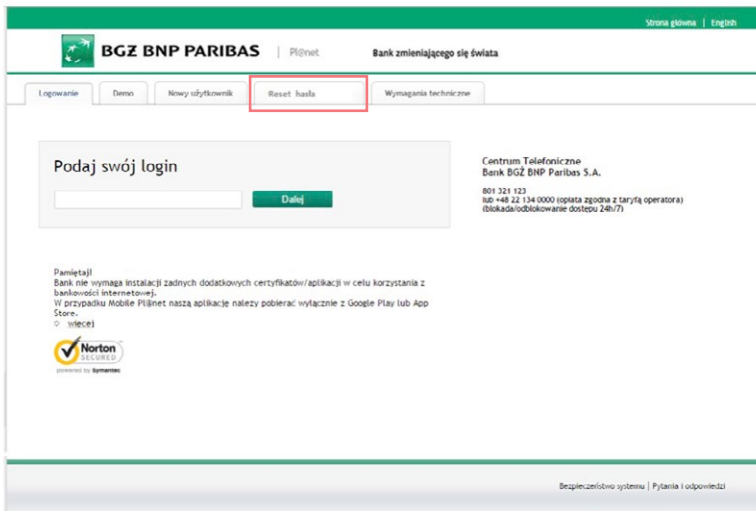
Strona główna | English

BGŻ BNP PARIBAS | Pl@net

Bank zmieniającego się świata

Logowanie | Demo | Nowy użytkownik | Reset hasła | Wymagania techniczne

Podaj swój login

Dalej

Centrum Telefoniczne
Bank BGŻ BNP Paribas S.A.

801 321 123
lub +48 22 134 0000 (opłata zgodna z taryfą operatora)
(blokada/odblokowanie dostępu 24h/7)

Pamiętaj!
Bank nie wymaga instalacji żadnych dodatkowych certyfikatów/aplikacji w celu korzystania z bankowości internetowej.
W przypadku Mobile Pl@net naszą aplikację należy pobierać wyłącznie z Google Play lub App Store.
więcej

Norton SECURED
powered by Symantec

Bezpieczeństwo systemu | Pytania i odpowiedzi